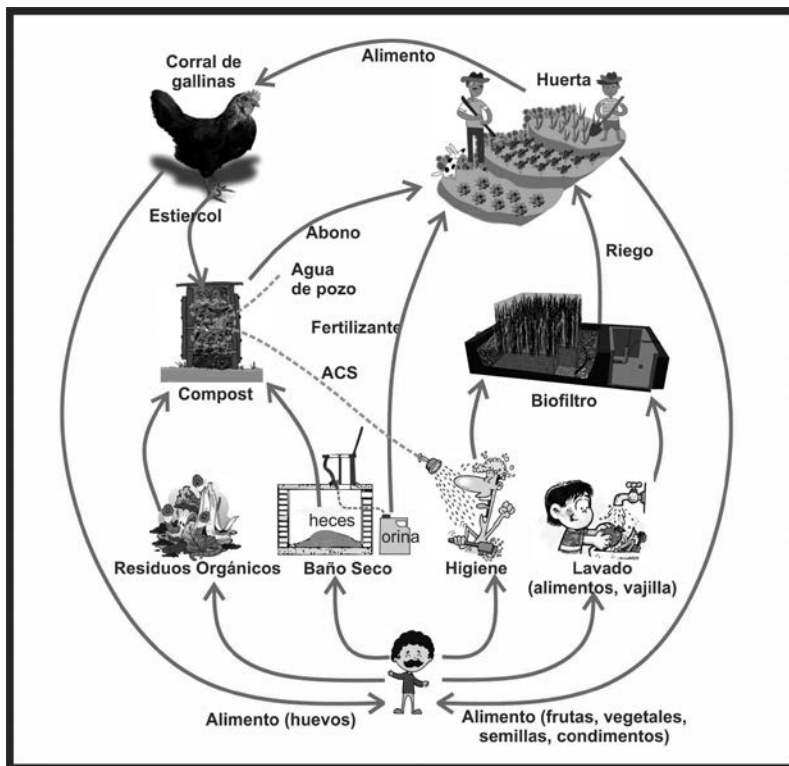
Corral de gallinas

Alimento

Huerta

Estiercol

Abono

Agua de pozo

Riego

Fertilizante

ACS

Compost

Biofiltro

heces

orina

Residuos Orgánicos

Baño Seco

Higiene

Lavado (alimentos, vajilla)

Alimento (huevos)

Alimento (frutas, vegetales, semillas, condimentos)